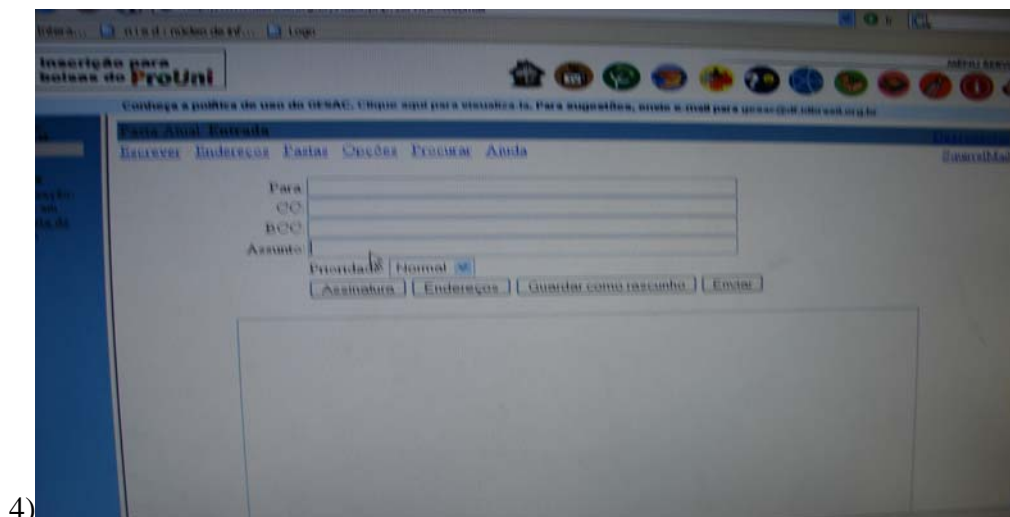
Inscrição para bolsas do ProUni

Conheça a política de uso do GESAC. Clique aqui para visualizá-la. Para sugestões, envie e-mail para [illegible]

Pasta Atual: Entrada

Escrever Endereços Pastas Opções Procurar Ajuda

Para
CC
BCC
Assunto
Prioridade Normal
Assinatura Endereços Guardar como rascunho Enviar

4)